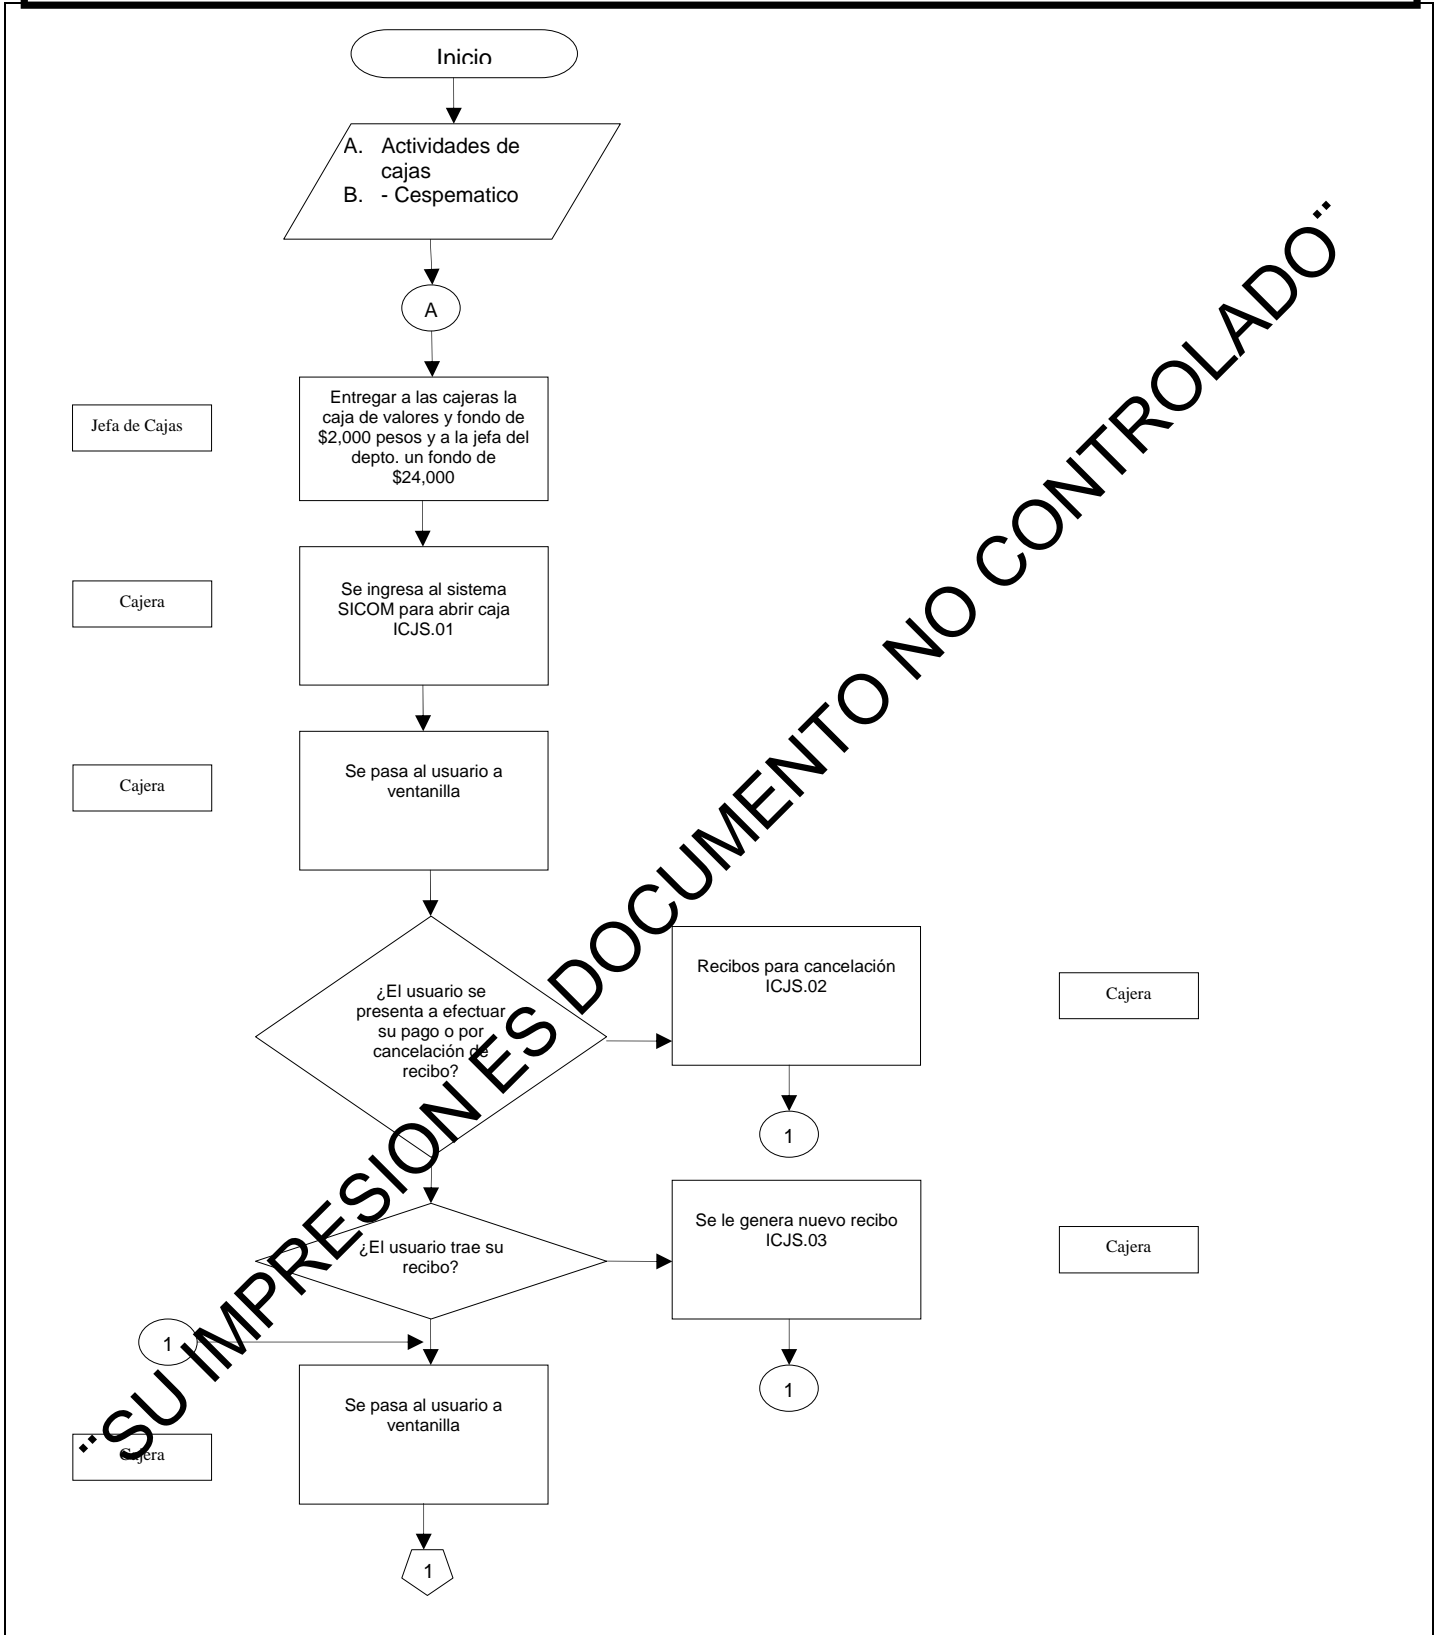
Inicio

A. Actividades de cajas
B. - Cespematico

A

Jefa de Cajas

Entregar a las cajeras la caja de valores y fondo de $2,000 pesos y a la jefa del depto. un fondo de $24,000

Cajera

Se ingresa al sistema SICOM para abrir caja ICJS.01

Cajera

Se pasa al usuario a ventanilla

¿El usuario se presenta a efectuar su pago o por cancelación de recibo?

Recibos para cancelación ICJS.02

Cajera

1

¿El usuario trae su recibo?

Se le genera nuevo recibo ICJS.03

Cajera

1

1

Se pasa al usuario a ventanilla

Cajera

1

"SU IMPRESION ES DOCUMENTO NO CONTROLADO"